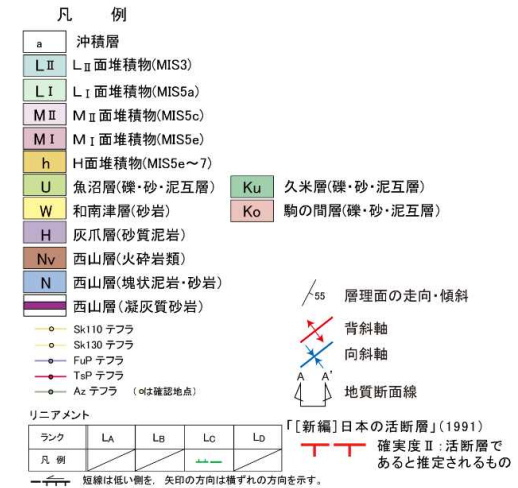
凡　例

a　沖積層
LⅡ　LⅡ面堆積物(MIS3)
LⅠ　LⅠ面堆積物(MIS5a)
MⅡ　MⅡ面堆積物(MIS5c)
MⅠ　MⅠ面堆積物(MIS5e)
h　H面堆積物(MIS5e〜7)
U　魚沼層(礫・砂・泥互層)
Ku　久米層(礫・砂・泥互層)
W　和南津層(砂岩)
Ko　駒の間層(礫・砂・泥互層)
H　灰爪層(砂質泥岩)
Nv　西山層(火砕岩類)
N　西山層(塊状泥岩・砂岩)
西山層(凝灰質砂岩)

Sk110 テフラ
Sk130 テフラ
FuP テフラ
TsP テフラ
Az テフラ　(○は確認地点)

55　層理面の走向・傾斜
背斜軸
向斜軸
A　A'
地質断面線

リニアメント

| ランク | $L_A$ | $L_B$ | $L_C$ | $L_D$ |
|---|---|---|---|---|
| 凡 例 | | | | |

短線は低い側を、矢印の方向は横ずれの方向を示す。

「[新編]日本の活断層」(1991)
確実度Ⅱ：活断層であると推定されるもの